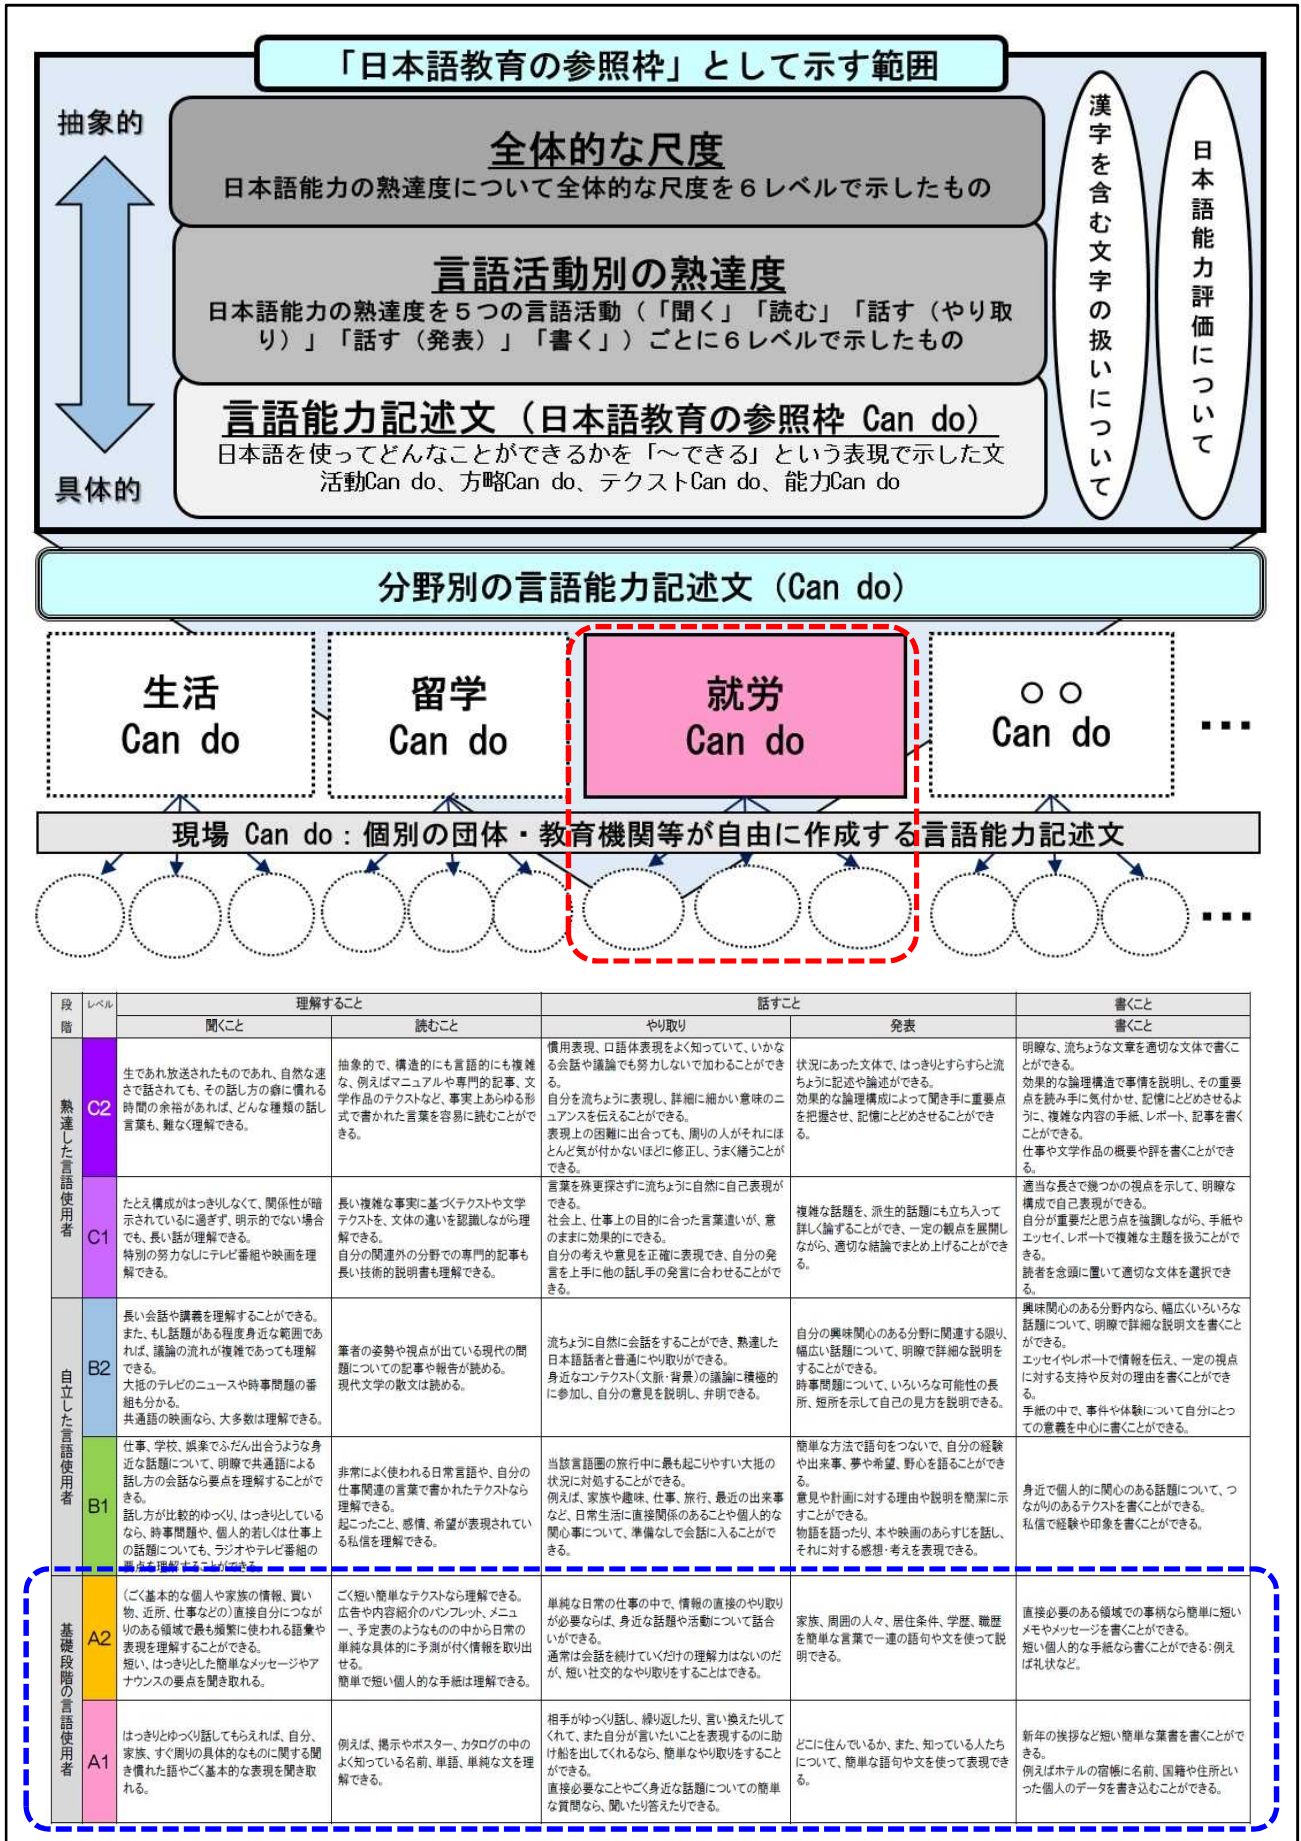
「日本語教育の参照枠」として示す範囲

抽象的

具体的

全体的な尺度
日本語能力の熟達度について全体的な尺度を6レベルで示したもの

言語活動別の熟達度
日本語能力の熟達度を5つの言語活動（「聞く」「読む」「話す（やり取り）」「話す（発表）」「書く」）ごとに6レベルで示したもの

言語能力記述文（日本語教育の参照枠 Can do）
日本語を使ってどんなことができるかを「～できる」という表現で示した文
活動Can do、方略Can do、テクストCan do、能力Can do

漢字を含む文字の扱いについて

日本語能力評価について

分野別の言語能力記述文（Can do）

生活 Can do

留学 Can do

就労 Can do

○○ Can do

・・・

現場 Can do：個別の団体・教育機関等が自由に作成する言語能力記述文

・・・

| 段階 | レベル | 理解すること 聞くこと | 理解すること 読むこと | 話すこと やり取り | 話すこと 発表 | 書くこと 書くこと |
|---|---|---|---|---|---|---|
| 熟達した言語使用者 | C2 | 生であれ放送されたものであれ、自然な速さで話されても、その話し方の癖に慣れる時間の余裕があれば、どんな種類の話し言葉も、難なく理解できる。 | 抽象的で、構造的にも言語的にも複雑な、例えばマニュアルや専門的記事、文学作品のテクストなど、事実上あらゆる形式で書かれた言葉を容易に読むことができる。 | 慣用表現、口語体表現をよく知っていて、いかなる会話や議論でも努力しないで加わることができる。自分を流ちょうに表現し、詳細に細かい意味のニュアンスを伝えることができる。表現上の困難に出合っても、周りの人がそれにほとんど気が付かないほどに修正し、うまく繕うことができる。 | 状況にあった文体で、はっきりとすらすらと流ちょうに記述や論述ができる。効果的な論理構成によって聞き手に重要点を把握させ、記憶にとどめさせることができる。 | 明瞭な、流ちょうな文章を適切な文体で書くことができる。効果的な論理構造で事情を説明し、その重要点を読み手に気付かせ、記憶にとどめさせるように、複雑な内容の手紙、レポート、記事を書くことができる。仕事や文学作品の概要や評を書くことができる。 |
| | C1 | たとえ構成がはっきりしなくて、関係性が暗示されているに過ぎず、明示的でない場合でも、長い話が理解できる。特別の努力なしにテレビ番組や映画を理解できる。 | 長い複雑な事実に基づくテクストや文学テクストを、文体の違いを認識しながら理解できる。自分の関連外の分野での専門的記事も長い技術的説明書も理解できる。 | 言葉を殊更探さずに流ちょうに自然に自己表現ができる。社会上、仕事上の目的に合った言葉遣いが、意のままに効果的にできる。自分の考えや意見を正確に表現でき、自分の発言を上手に他の話し手の発言に合わせることができる。 | 複雑な話題を、派生的話題にも立ち入って詳しく論ずることができ、一定の観点を展開しながら、適切な結論でまとめ上げることができる。 | 適当な長さで幾つかの視点を示して、明瞭な構成で自己表現ができる。自分が重要だと思う点を強調しながら、手紙やエッセイ、レポートで複雑な主題を扱うことができる。読者を念頭に置いて適切な文体を選択できる。 |
| 自立した言語使用者 | B2 | 長い会話や講義を理解することができる。また、もし話題がある程度身近な範囲であれば、議論の流れが複雑であっても理解できる。大抵のテレビのニュースや時事問題の番組も分かる。共通語の映画なら、大多数は理解できる。 | 筆者の姿勢や視点が出ている現代の問題についての記事や報告が読める。現代文学の散文は読める。 | 流ちょうに自然に会話をすることができ、熟達した日本語話者と普通にやり取りができる。身近なコンテクスト（文脈・背景）の議論に積極的に参加し、自分の意見を説明し、弁明できる。 | 自分の興味関心のある分野に関連する限り、幅広い話題について、明瞭で詳細な説明をすることができる。時事問題について、いろいろな可能性の長所、短所を示して自己の見方を説明できる。 | 興味関心のある分野内なら、幅広くいろいろな話題について、明瞭で詳細な説明文を書くことができる。エッセイやレポートで情報を伝え、一定の視点に対する支持や反対の理由を書くことができる。手紙の中で、事件や体験について自分にとっての意義を中心に書くことができる。 |
| | B1 | 仕事、学校、娯楽でふだん出合うような身近な話題について、明瞭で共通語による話し方の会話なら要点を理解することができる。話し方が比較的ゆっくり、はっきりとしているなら、時事問題や、個人的若しくは仕事上の話題についても、ラジオやテレビ番組の要点を理解することができる。 | 非常によく使われる日常言語や、自分の仕事関連の言葉で書かれたテクストなら理解できる。起こったこと、感情、希望が表現されている私信を理解できる。 | 当該言語圏の旅行中に最も起こりやすい大抵の状況に対処することができる。例えば、家族や趣味、仕事、旅行、最近の出来事など、日常生活に直接関係のあることや個人的な関心事について、準備なしで会話に入ることができる。 | 簡単な方法で語句をつないで、自分の経験や出来事、夢や希望、野心を語ることができる。意見や計画に対する理由や説明を簡潔に示すことができる。物語を語ったり、本や映画のあらすじを話し、それに対する感想・考えを表現できる。 | 身近で個人的に関心のある話題について、つながりのあるテクストを書くことができる。私信で経験や印象を書くことができる。 |
| 基礎段階の言語使用者 | A2 | （ごく基本的な個人や家族の情報、買い物、近所、仕事などの）直接自分につながりのある領域で最も頻繁に使われる語彙や表現を理解することができる。短い、はっきりとした簡単なメッセージやアナウンスの要点を聞き取れる。 | ごく短い簡単なテクストなら理解できる。広告や内容紹介のパンフレット、メニュー、予定表のようなものの中から日常の単純な具体的に予測が付く情報を取り出せる。簡単で短い個人的な手紙は理解できる。 | 単純な日常の仕事の中で、情報の直接のやり取りが必要ならば、身近な話題や活動について話し合いができる。通常は会話を続けていくだけの理解力はないのだが、短い社交的なやり取りをすることはできる。 | 家族、周囲の人々、居住条件、学歴、職歴を簡単な言葉で一連の語句や文を使って説明できる。 | 直接必要のある領域での事柄なら簡単に短いメモやメッセージを書くことができる。短い個人的な手紙なら書くことができる：例えば礼状など。 |
| | A1 | はっきりとゆっくり話してもらえれば、自分、家族、すぐ周りの具体的なものに関する聞き慣れた語やごく基本的な表現を聞き取れる。 | 例えば、掲示やポスター、カタログの中のよく知っている名前、単語、単純な文を理解できる。 | 相手がゆっくり話し、繰り返したり、言い換えたりしてくれて、また自分が言いたいことを表現するのに助け船を出してくれるなら、簡単なやり取りをすることができる。直接必要なことやごく身近な話題についての簡単な質問なら、聞いたり答えたりできる。 | どこに住んでいるか、また、知っている人たちについて、簡単な語句や文を使って表現できる。 | 新年の挨拶など短い簡単な葉書を書くことができる。例えばホテルの宿帳に名前、国籍や住所といった個人のデータを書き込むことができる。 |